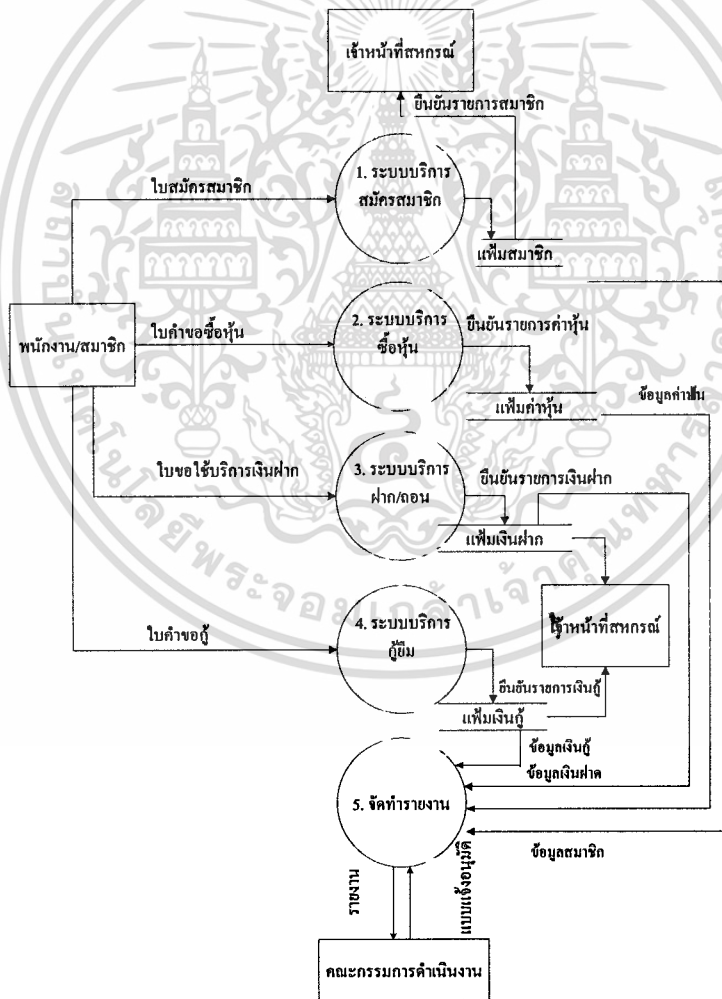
เจ้าหน้าที่สหกรณ์

ยืนยันรายการสมาชิก

ใบสมัครสมาชิก

1. ระบบบริการสมัครสมาชิก

แฟ้มสมาชิก

พนักงาน/สมาชิก

ใบคำขอซื้อหุ้น

2. ระบบบริการซื้อหุ้น

ยืนยันรายการค่าหุ้น

แฟ้มค่าหุ้น

ข้อมูลค่าหุ้น

ใบขอใช้บริการเงินฝาก

3. ระบบบริการฝาก/ถอน

ยืนยันรายการเงินฝาก

แฟ้มเงินฝาก

เจ้าหน้าที่สหกรณ์

ใบคำขอกู้

4. ระบบบริการกู้ยืม

ยืนยันรายการเงินกู้

แฟ้มเงินกู้

ข้อมูลเงินกู้

ข้อมูลเงินฝาก

5. จัดทำรายงาน

ข้อมูลสมาชิก

รายงาน

แบบแจ้งอนุมัติ

คณะกรรมการดำเนินงาน